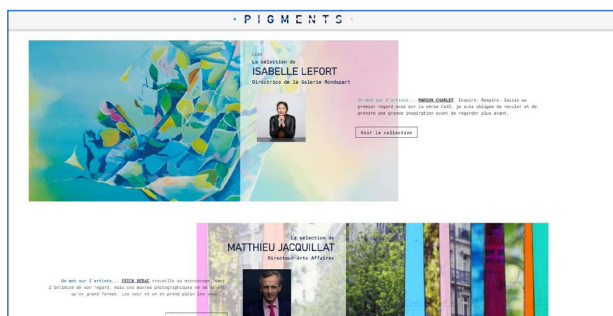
· P I G M E N T S ·

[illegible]
La sélection de
ISABELLE LEFORT
Directrice de la Galerie Mondapart

Un mot sur l'artiste... MARION CHARLET. Inspire. Respire. Saisie au premier regard avec sur la série l'ŒIL, je suis obligée de reculer et de prendre une grande inspiration avant de regarder plus avant.

Voir la collection

La sélection de
MATTHIEU JACQUILLAT
Directeur Arts Affaires

Un mot sur l'artiste... ERICA DEBAC travaille au microscope, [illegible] l'intimité de son regard, mais ces œuvres photographiques ne se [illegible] qu'en grand format. Les voir et on en prend plein les yeux.